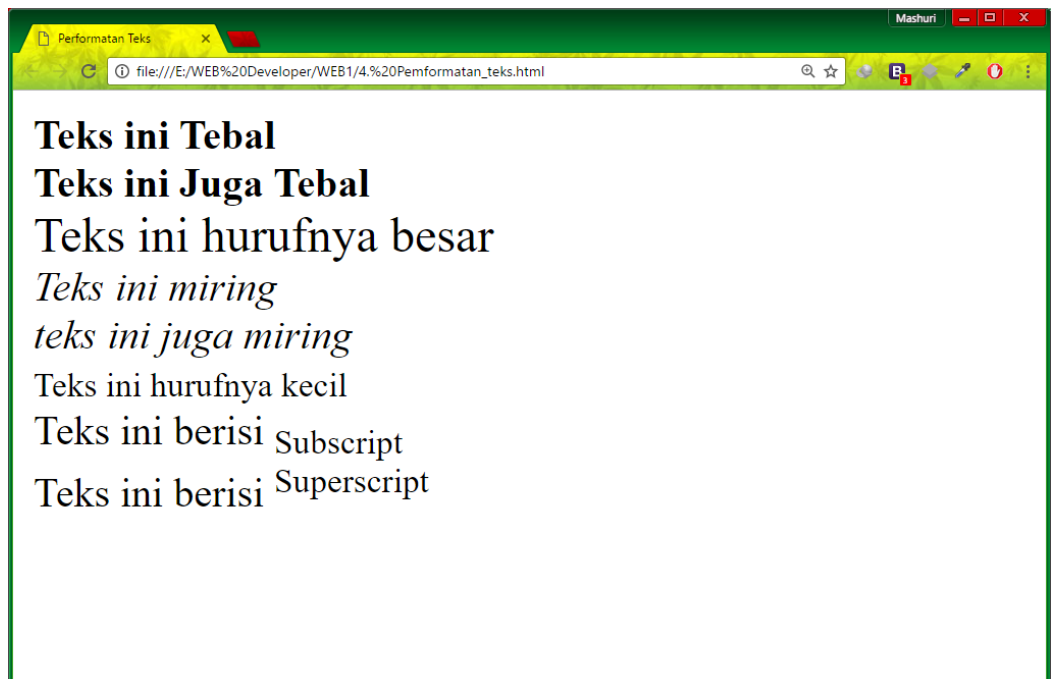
Performatan Teks ×

Mashuri

file:///E:/WEB%20Developer/WEB1/4.%20Pemformatan_teks.html

**Teks ini Tebal**

**Teks ini Juga Tebal**

Teks ini hurufnya besar

*Teks ini miring*

*teks ini juga miring*

Teks ini hurufnya kecil

Teks ini berisi $_{\text{Subscript}}$

Teks ini berisi $^{\text{Superscript}}$